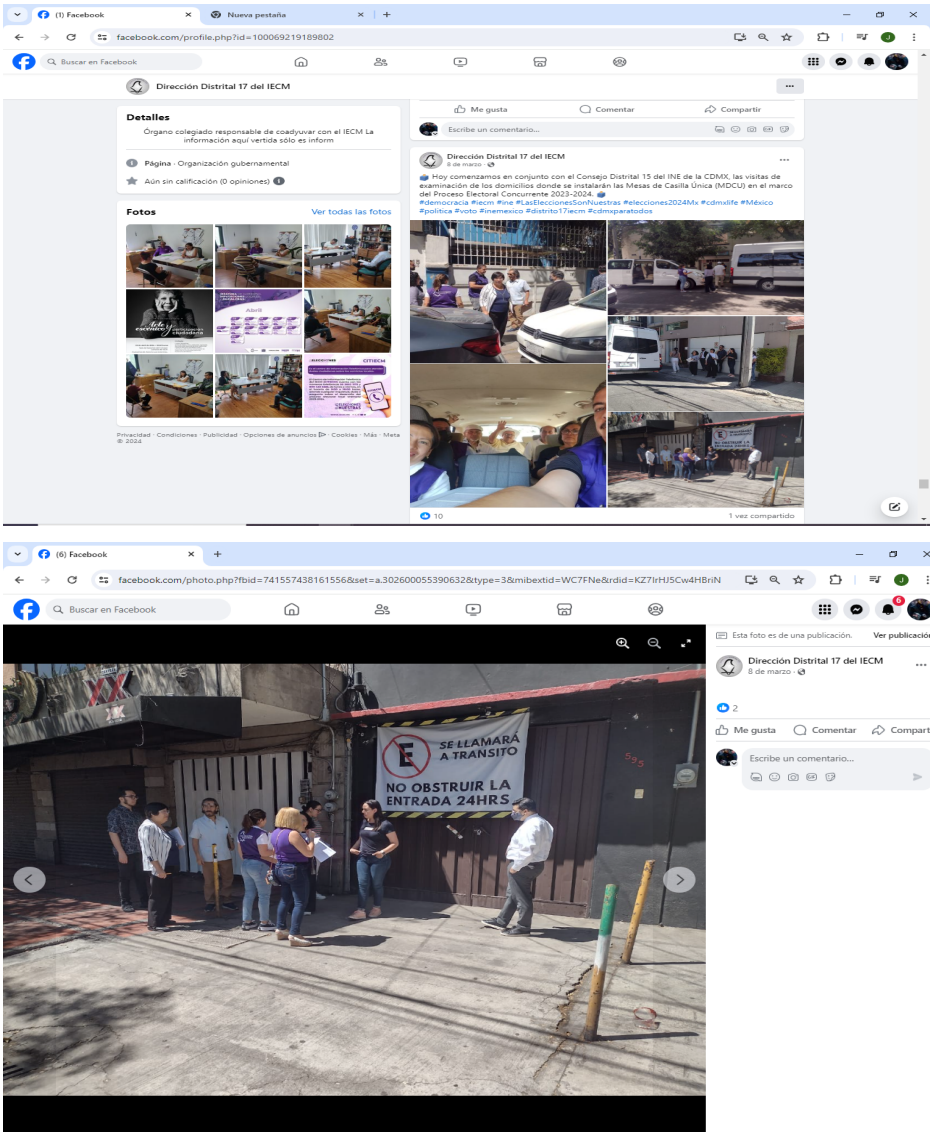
(1) Facebook
Nueva pestaña
facebook.com/profile.php?id=100069219189802
Buscar en Facebook
Dirección Distrital 17 del IECM
Me gusta
Comentar
Compartir
Escribe un comentario...
Detalles
Órgano colegiado responsable de coadyuvar con el IECM La información aquí vertida sólo es inform
Página · Organización gubernamental
Aún sin calificación (0 opiniones)
Fotos
Ver todas las fotos
Abril
Privacidad · Condiciones · Publicidad · Opciones de anuncios · Cookies · Más · Meta © 2024
Dirección Distrital 17 del IECM
6 de marzo
Hoy comenzamos en conjunto con el Consejo Distrital 15 del INE de la CDMX, las visitas de examinación de los domicilios donde se instalarán las Mesas de Casilla Única (MDCU) en el marco del Proceso Electoral Concurrente 2023-2024.
#democracia #iecm #ine #LasEleccionesSonNuestras #elecciones2024Mx #cdmxlife #México #política #voto #inemexico #distrito17iecm #cdmxparatodos
10
1 vez compartido

(6) Facebook
facebook.com/photo.php?fbid=741557438161556&set=a.302600055390632&type=3&mibextid=WC7FNe&rdid=KZ7IrHJ5Cw4HBriN
Buscar en Facebook
6
Esta foto es de una publicación.
Ver publicación
Dirección Distrital 17 del IECM
8 de marzo
2
Me gusta
Comentar
Compart
Escribe un comentario...
SE LLAMARÁ A TRANSITO
NO OBSTRUIR LA ENTRADA 24HRS